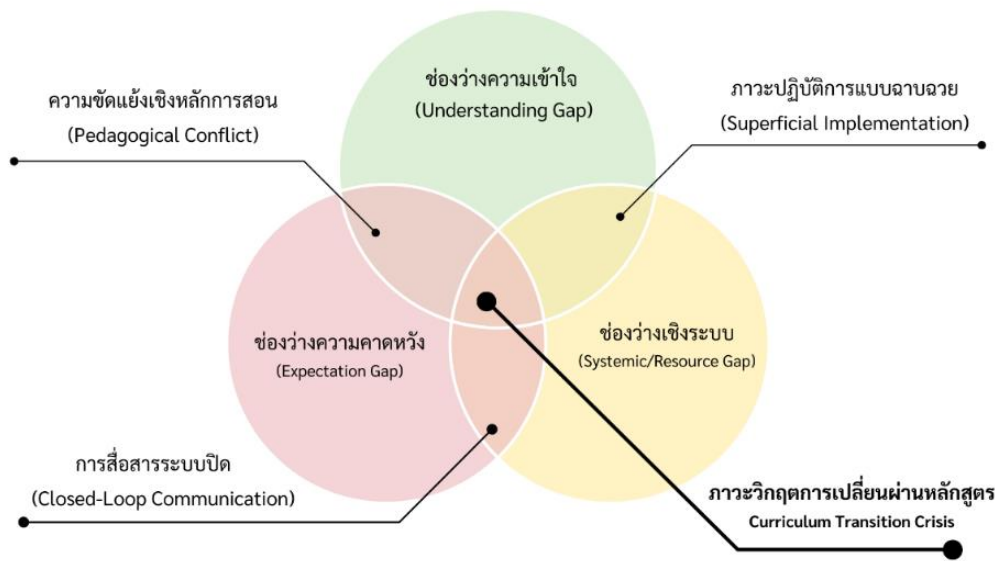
ความขัดแย้งเชิงหลักการสอน
(Pedagogical Conflict)

ช่องว่างความเข้าใจ
(Understanding Gap)

ภาวะปฏิบัติการแบบฉาบฉวย
(Superficial Implementation)

ช่องว่างความคาดหวัง
(Expectation Gap)

ช่องว่างเชิงระบบ
(Systemic/Resource Gap)

การสื่อสารระบบปิด
(Closed-Loop Communication)

ภาวะวิกฤตการเปลี่ยนผ่านหลักสูตร
Curriculum Transition Crisis